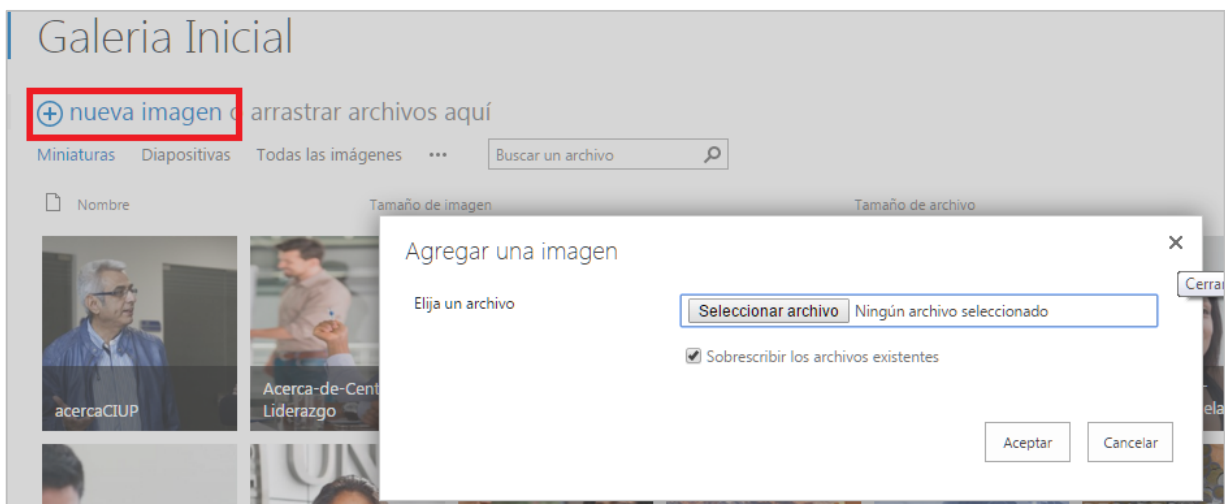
Galeria Inicial

⊕ nueva imagen o arrastrar archivos aquí

Miniaturas Diapositivas Todas las imágenes ··· Buscar un archivo

Nombre Tamaño de imagen Tamaño de archivo

acercaCIUP

Acerca-de-Cent Liderazgo

ela

Agregar una imagen

×

Cerra

Elija un archivo

Seleccionar archivo Ningún archivo seleccionado

Sobrescribir los archivos existentes

Aceptar Cancelar